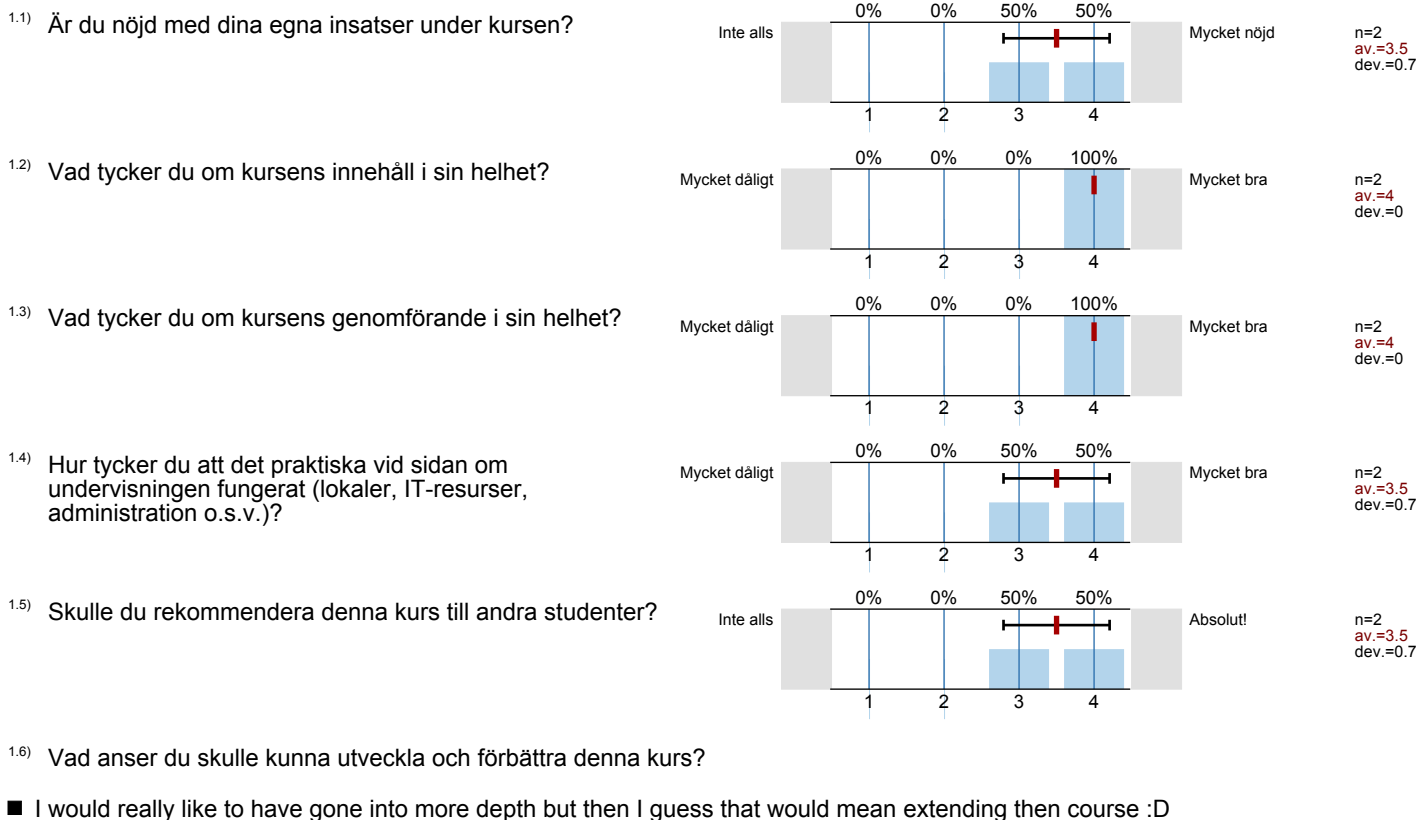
1.1) Är du nöjd med dina egna insatser under kursen?

Inte alls | 0% | 0% | 50% | 50% | Mycket nöjd
1 2 3 4
n=2
av.=3.5
dev.=0.7

1.2) Vad tycker du om kursens innehåll i sin helhet?

Mycket dåligt | 0% | 0% | 0% | 100% | Mycket bra
1 2 3 4
n=2
av.=4
dev.=0

1.3) Vad tycker du om kursens genomförande i sin helhet?

Mycket dåligt | 0% | 0% | 0% | 100% | Mycket bra
1 2 3 4
n=2
av.=4
dev.=0

1.4) Hur tycker du att det praktiska vid sidan om undervisningen fungerat (lokaler, IT-resurser, administration o.s.v.)?

Mycket dåligt | 0% | 0% | 50% | 50% | Mycket bra
1 2 3 4
n=2
av.=3.5
dev.=0.7

1.5) Skulle du rekommendera denna kurs till andra studenter?

Inte alls | 0% | 0% | 50% | 50% | Absolut!
1 2 3 4
n=2
av.=3.5
dev.=0.7

1.6) Vad anser du skulle kunna utveckla och förbättra denna kurs?

■ I would really like to have gone into more depth but then I guess that would mean extending then course :D